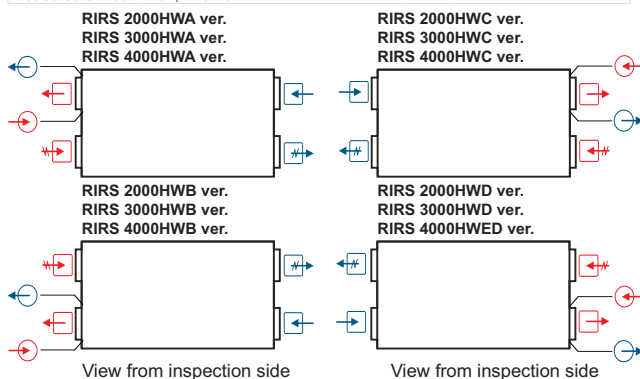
RIRS 2000HWA ver.
RIRS 3000HWA ver.
RIRS 4000HWA ver.

RIRS 2000HWC ver.
RIRS 3000HWC ver.
RIRS 4000HWC ver.

RIRS 2000HWB ver.
RIRS 3000HWB ver.
RIRS 4000HWB ver.

RIRS 2000HWD ver.
RIRS 3000HWD ver.
RIRS 4000HWED ver.

View from inspection side

View from inspection side